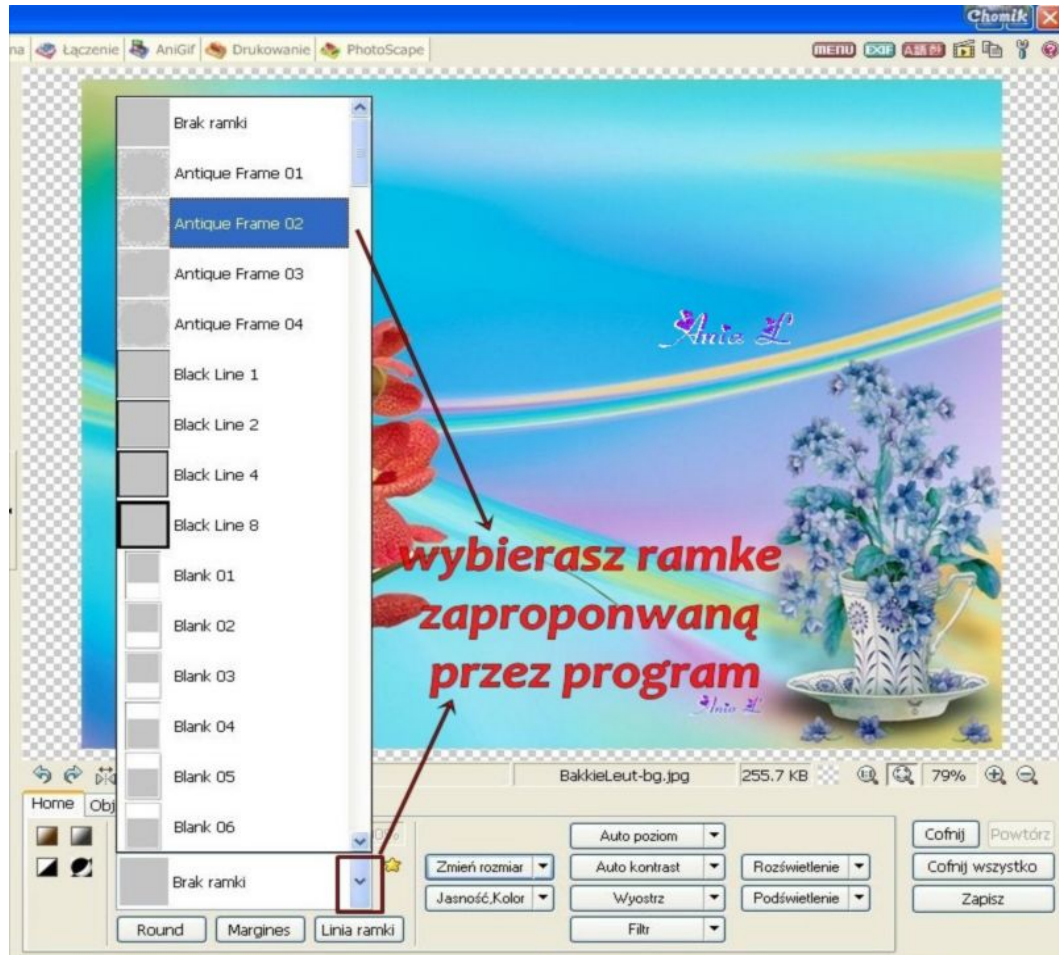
Chomik

na Łączenie AniGif Drukowanie PhotoScape

MENU EXIF

Brak ramki
Antique Frame 01
Antique Frame 02
Antique Frame 03
Antique Frame 04
Black Line 1
Black Line 2
Black Line 4
Black Line 8
Blank 01
Blank 02
Blank 03
Blank 04
Blank 05
Blank 06

Anie L

wybierasz ramke zaproponwaną przez program

Anie L

BakkieLeut-bg.jpg 255.7 KB 79%

Home Obj

Brak ramki

Round Margines Linia ramki

Zmień rozmiar
Jasność,Kolor
Auto poziom
Auto kontrast
Wyostrz
Filtr
Rozświetlenie
Podświetlenie
Cofnij Powtórz
Cofnij wszystko
Zapisz